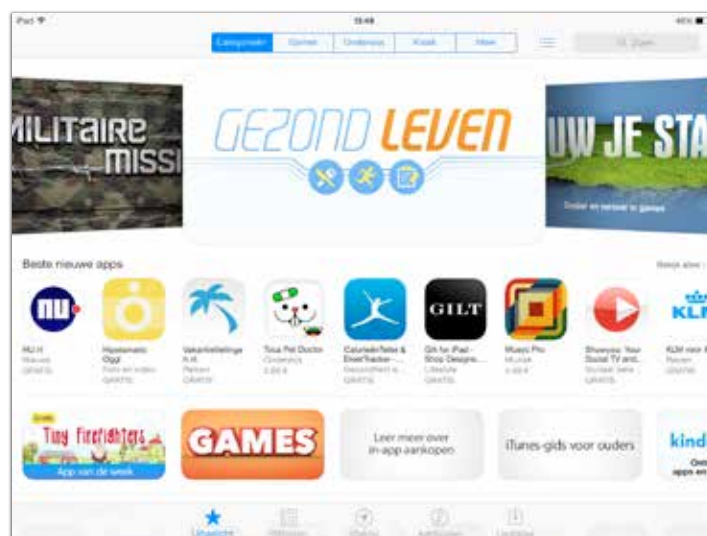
iPad
15:48
46%
Categorieën
Games
Onderwijs
Kiosk
Meer
Zoek
MILITAIRE MISSI
GEZOND LEVEN
UW JE STA
Bouw en verover in games
Beste nieuwe apps
Toon alles
NU
nu.nl
Nieuws
GRATIS
Hipstamatic Oggl
Foto en video
GRATIS
Vakantieveilingen
Reizen
GRATIS
Toca Pet Doctor
Onderwijs
2,69 €
Calorieënteller & Dieettracker - ...
Gezondheid e...
GRATIS
GILT
Gilt for iPad - Shop Designe...
Lifestyle
GRATIS
Musyc Pro
Muziek
4,49 €
Shazam: Your Social TV and...
Sociale netw...
GRATIS
KLM
KLM voor i...
Reizen
GRATIS
Tiny Firefighters
App van de week
GAMES
Leer meer over in-app-aankopen
iTunes-gids voor ouders
kind
apps en
Uitgelicht
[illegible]
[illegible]
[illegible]
Updates